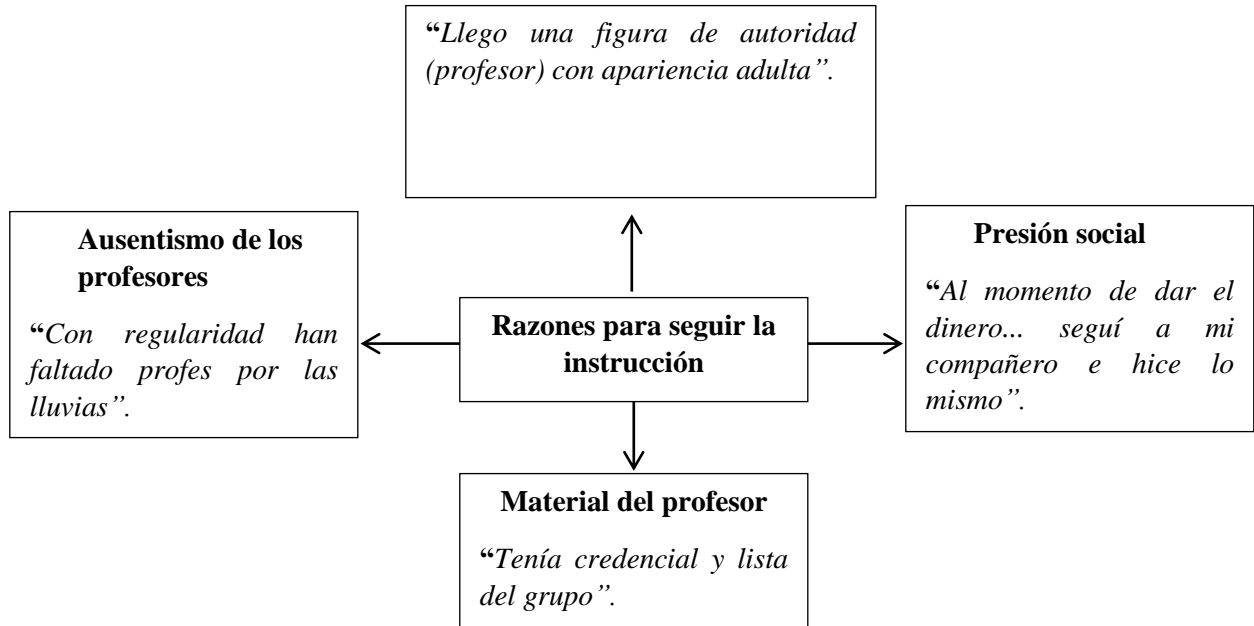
"Llego una figura de autoridad (profesor) con apariencia adulta".

Ausentismo de los profesores

"Con regularidad han faltado profes por las lluvias".

Razones para seguir la instrucción

Presión social

"Al momento de dar el dinero... seguí a mi compañero e hice lo mismo".

Material del profesor

"Tenía credencial y lista del grupo".